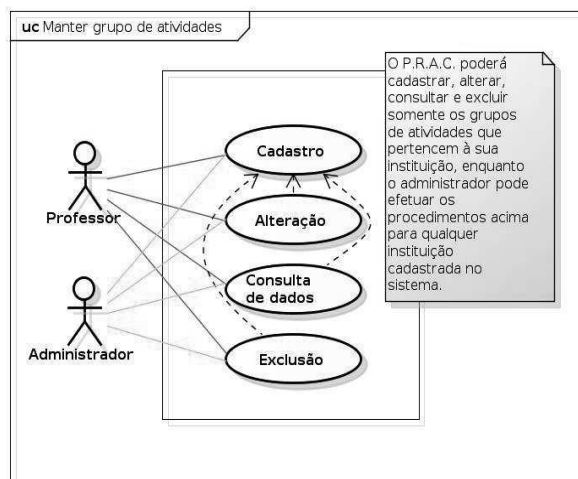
uc Manter grupo de atividades

O P.R.A.C. poderá cadastrar, alterar, consultar e excluir somente os grupos de atividades que pertencem à sua instituição, enquanto o administrador pode efetuar os procedimentos acima para qualquer instituição cadastrada no sistema.

Cadastro

Alteração

Consulta de dados

Exclusão

Professor

Administrador